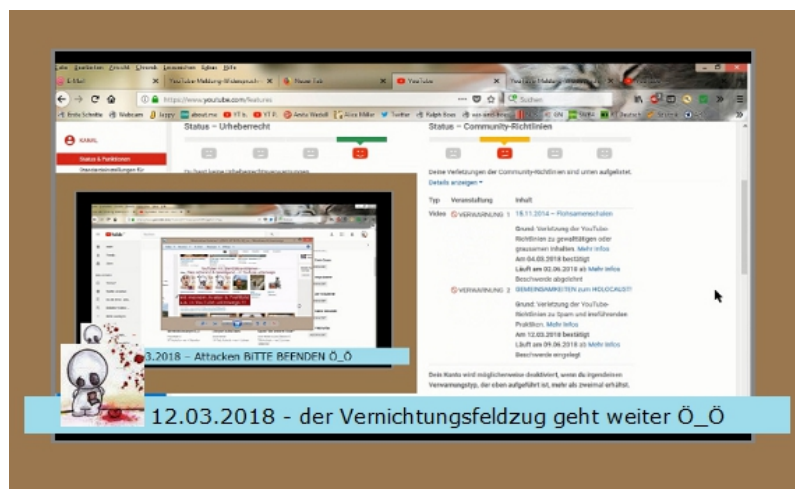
Datei Bearbeiten Ansicht Chronik Lesezeichen Extras Hilfe
E-Mail
YouTube-Meldung-Widerspruch
Neuer Tab
YouTube
YouTube-Meldung-Widerspruch
https://www.youtube.com/features
Suchen
Erste Schritte Webcam Jappy about:me YT II YT II Anita Wandel Alice Miller Twitter Ralph Boes GN SKRA ZDF Deutsch
KANAL
Status & Funktionen
Status – Urheberrecht
Status – Community-Richtlinien
Du hast keine Urheberrechtsverwarnungen
Deine Verletzungen der Community-Richtlinien sind unten aufgelistet.
Details anzeigen
Typ Veranstaltung Inhalt
Video VERWARNUNG 1 18.11.2014 – Fischsamenschlacht
Grund: Verletzung der YouTube-Richtlinien zu gewalttätigen oder grausamen Inhalten Mehr Infos
Am 04.03.2018 bestätigt
Läuft am 02.06.2018 ab Mehr Infos
Beschwerde abgelehnt
VERWARNUNG 2 GEMEINSAMKEITEN zum HOLOCAUST
Grund: Verletzung der YouTube-Richtlinien zu Spam und irreführenden Praktiken. Mehr Infos
Am 12.03.2018 bestätigt
Läuft am 09.06.2018 ab Mehr Infos
Beschwerde eingelegt
Dein Konto wird möglicherweise deaktiviert, wenn du irgendeinen Verwarnungstyp, der oben aufgeführt ist, mehr als zweimal erhältst.
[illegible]3.2018 – Attacken BITTE BEENDEN Ö_Ö
12.03.2018 - der Vernichtungsfeldzug geht weiter Ö_Ö